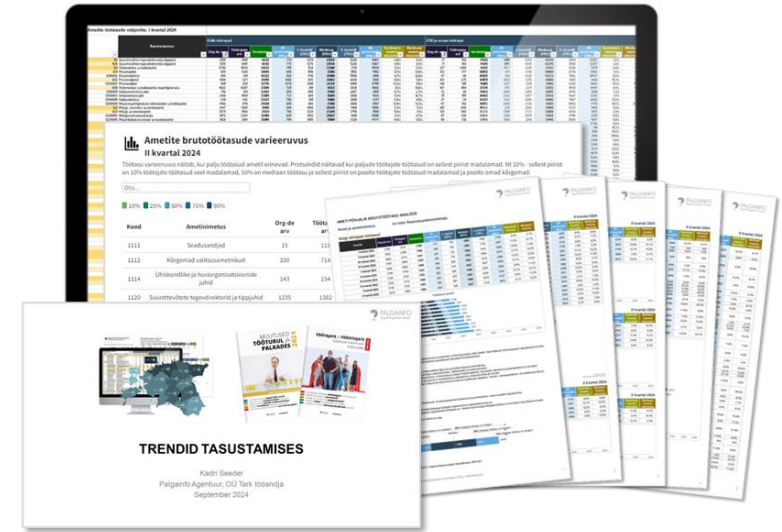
Ametite brutotöötasude varieeruvus
II kvartal 2024

Töötasu varieeruvus näitab, kui palju töötasud ametil erinevad. Protsendid näitavad kui paljude töötajate töötasud on sellest piirist madalamad. Nt 10% - sellest piirist on 10% töötajate töötasud veel madalamad, 50% on mediaan töötasu ja sellest piirist on poolte töötajate töötasud madalamad ja poolte omad kõrgemad.

Otsi...

10% 25% 50% 75% 90%

| Kood | Ametinimetus | Org-de arv | Töötajate |
|---|---|---|---|
| 1111 | Seadusandjad | 15 | 115 |
| 1112 | Kõrgemad valitsusametnikud | 200 | 714 |
| 1114 | Ühiskondlike ja huviorganisatsioonide juhid | 143 | 154 |
| 1120 | Suurettevõtete tegevdirektorid ja tippjuhid | 1235 | 1362 |

PALGAINFO

MUUTUSED TÖÖTURUL JA PALKADES

TRENDID TASUSTAMISES

Kadri Seeder
Palgainfo Agentuur, OÜ Tark tööandja
September 2024